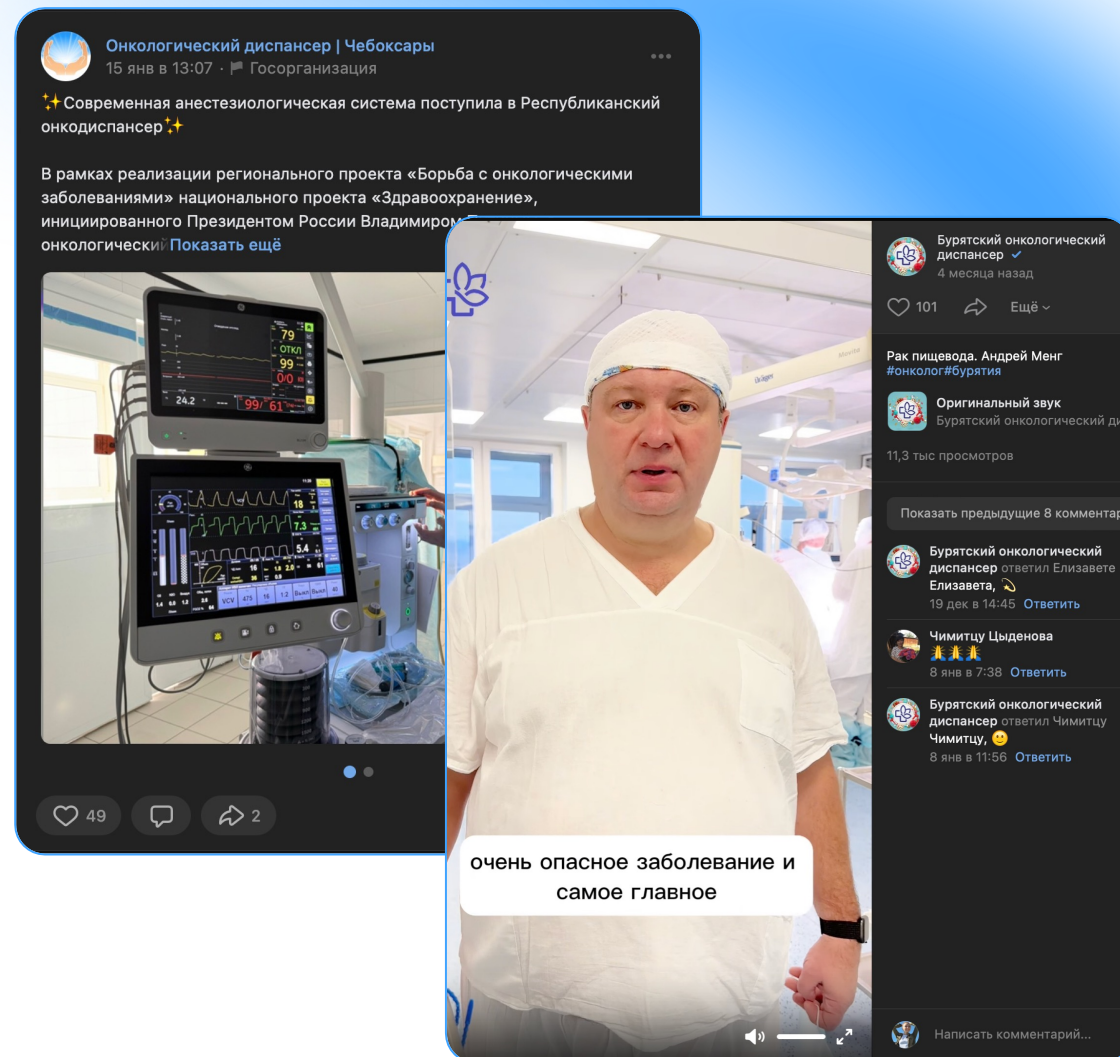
Онкологический диспансер | Чебоксары
15 янв в 13:07 · Госорганизация

✨Современная анестезиологическая система поступила в Республиканский онкодиспансер✨

В рамках реализации регионального проекта «Борьба с онкологическими заболеваниями» национального проекта «Здравоохранение», инициированного Президентом России Владимиром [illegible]
онкологический Показать ещё

79
ОТКЛ
99
7.3
0/0
24.2
99/ 61
18
5.4
VCV 475 16 1.2

49 2

Бурятский онкологический диспансер
4 месяца назад
101 Ещё

Рак пищевода. Андрей Менг
#онколог#бурятия

Оригинальный звук
Бурятский онкологический ди

11,3 тыс просмотров

Показать предыдущие 8 комментар

Бурятский онкологический диспансер ответил Елизавете
Елизавета, 💫
19 дек в 14:45 Ответить

Чимитцу Цыденова
🙏🙏🙏
8 янв в 7:38 Ответить

Бурятский онкологический диспансер ответил Чимитцу
Чимитцу, 🙂
8 янв в 11:56 Ответить

очень опасное заболевание и самое главное

Написать комментарий...